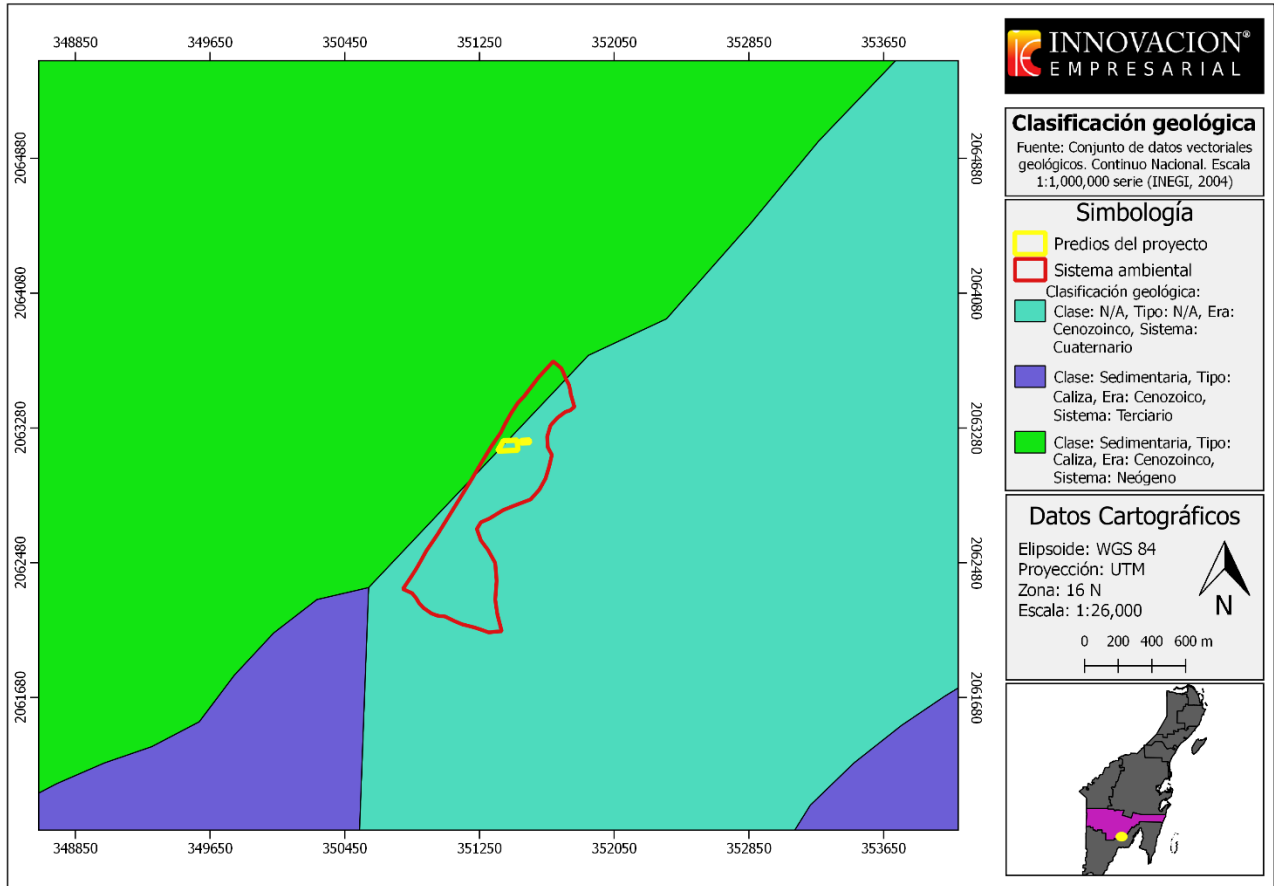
348850 349650 350450 351250 352050 352850 353650

2064880 2064080 2063280 2062480 2061680

2064880 2064080 2063280 2062480 2061680

348850 349650 350450 351250 352050 352850 353650

INNOVACION® EMPRESARIAL

Clasificación geológica

Fuente: Conjunto de datos vectoriales geológicos. Continuo Nacional. Escala 1:1,000,000 serie (INEGI, 2004)

Simbología

Predios del proyecto

Sistema ambiental

Clasificación geológica:

Clase: N/A, Tipo: N/A, Era: Cenozoinco, Sistema: Cuaternario

Clase: Sedimentaria, Tipo: Caliza, Era: Cenozoico, Sistema: Terciario

Clase: Sedimentaria, Tipo: Caliza, Era: Cenozoinco, Sistema: Neógeno

Datos Cartográficos

Elipsoide: WGS 84
Proyección: UTM
Zona: 16 N
Escala: 1:26,000

N

0 200 400 600 m